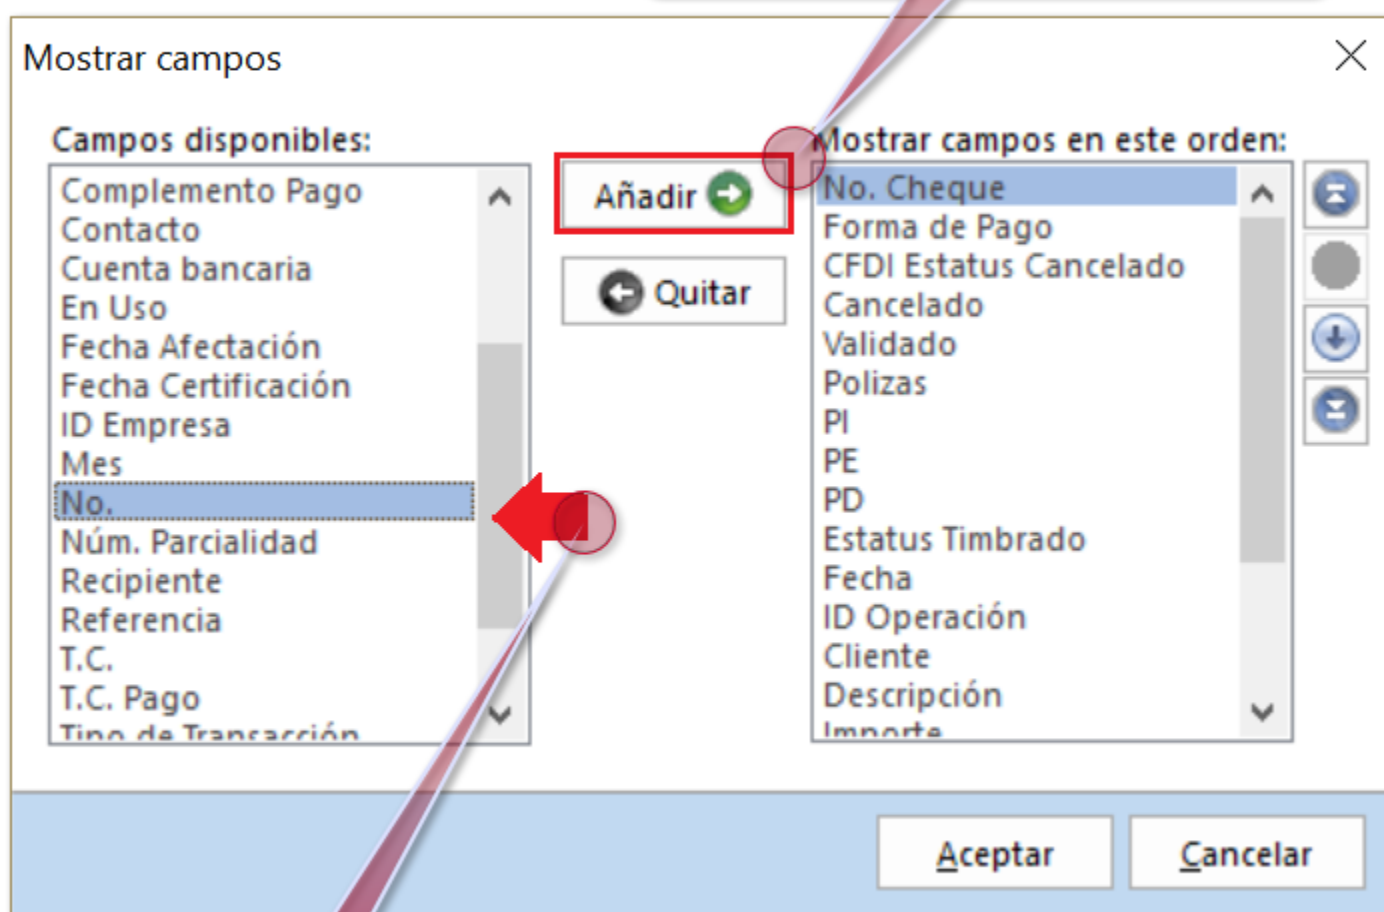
Mostrar campos

Campos disponibles:

Complemento Pago
Contacto
Cuenta bancaria
En Uso
Fecha Afectación
Fecha Certificación
ID Empresa
Mes
No.
Núm. Parcialidad
Recipiente
Referencia
T.C.
T.C. Pago
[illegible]

Añadir

Quitar

Mostrar campos en este orden:

No. Cheque
Forma de Pago
CFDI Estatus Cancelado
Cancelado
Validado
Polizas
PI
PE
PD
Estatus Timbrado
Fecha
ID Operación
Cliente
Descripción
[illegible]

Aceptar

Cancelar